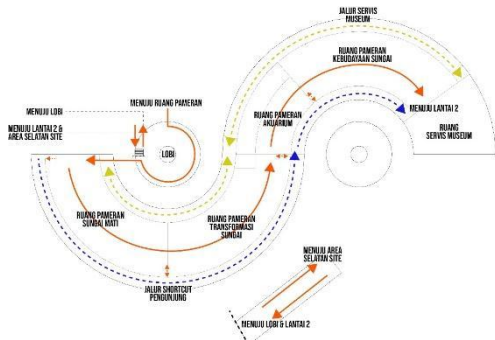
JALUR SERVIS MUSEUM

RUANG PAMERAN KEBUDAYAAN SUNGAI

MENUJU LOBI

MENUJU RUANG PAMERAN

RUANG PAMERAN AKUARIUM

MENUJU LANTAI 2

MENUJU LANTAI 2 & AREA SELATAN SITE

LOBI

RUANG SERVIS MUSEUM

RUANG PAMERAN SUNGAI MATI

RUANG PAMERAN TRANSFORMASI SUNGAI

MENUJU AREA SELATAN SITE

JALUR SHORTCUT PENGUNJUNG

MENUJU LOBI & LANTAI 2